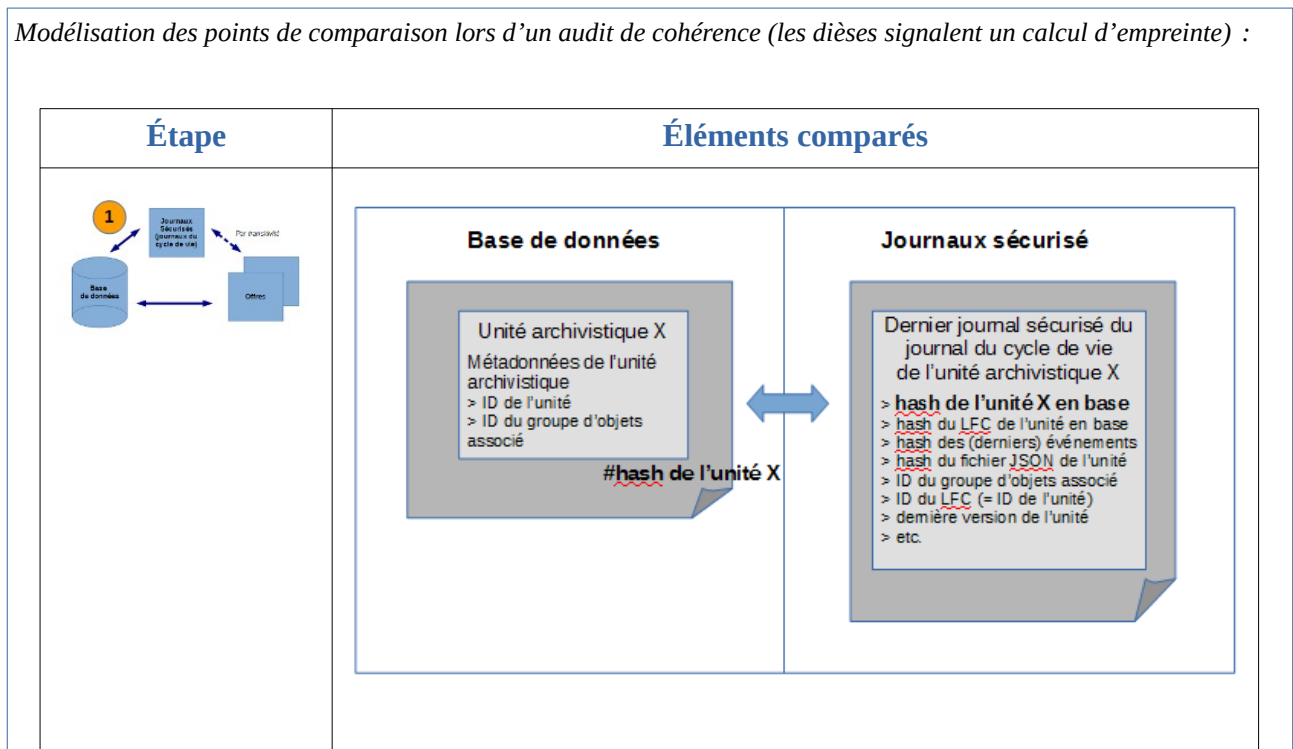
Modélisation des points de comparaison lors d'un audit de cohérence (les dièses signalent un calcul d'empreinte) :

| Étape | Éléments comparés |
|---|---|
| 1 Journaux Sécurisés (journaux du cycle de vie) Par transitivité Base de données Offres | Base de données: Unité archivistique X Métadonnées de l'unité archivistique > ID de l'unité > ID du groupe d'objets associé #hash de l'unité X — Journaux sécurisé: Dernier journal sécurisé du journal du cycle de vie de l'unité archivistique X > hash de l'unité X en base > hash du LFC de l'unité en base > hash des (derniers) événements > hash du fichier JSON de l'unité > ID du groupe d'objets associé > ID du LFC (= ID de l'unité) > dernière version de l'unité > etc. |